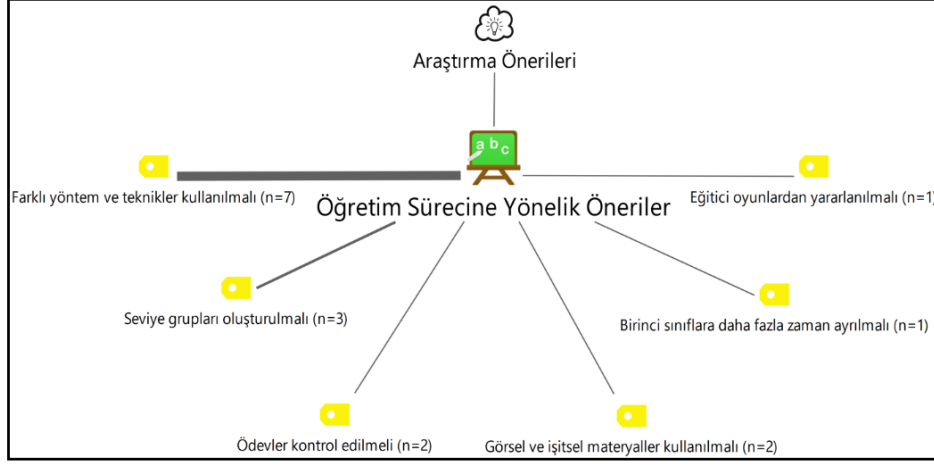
Araştırma Önerileri

a b c

Öğretim Sürecine Yönelik Öneriler

Farklı yöntem ve teknikler kullanılmalı (n=7)

Eğitici oyunlardan yararlanılmalı (n=1)

Seviye grupları oluşturulmalı (n=3)

Birinci sınıflara daha fazla zaman ayrılmalı (n=1)

Ödevler kontrol edilmeli (n=2)

Görsel ve işitsel materyaller kullanılmalı (n=2)